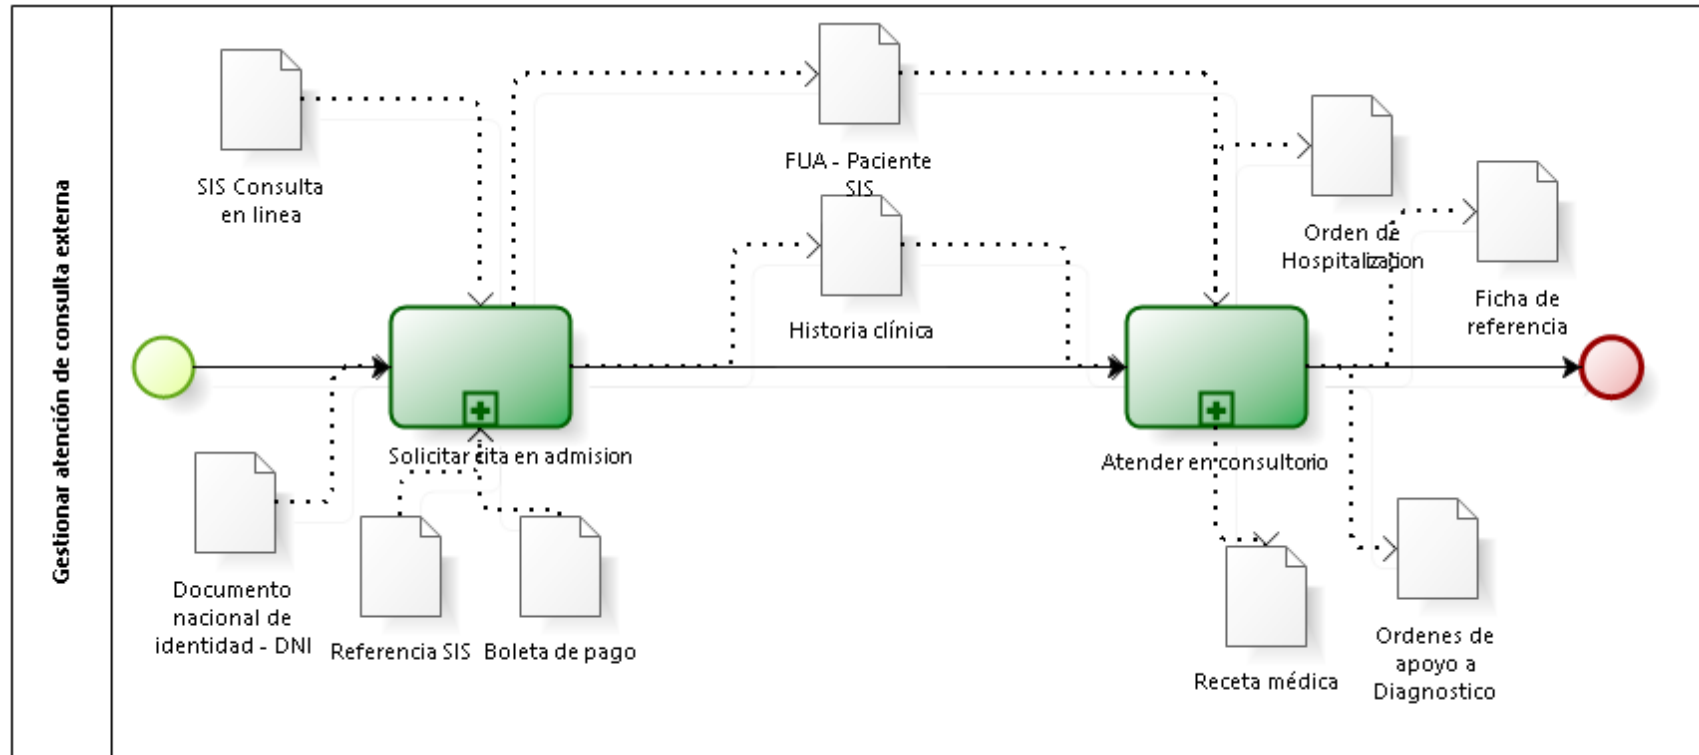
Gestionar atención de consulta externa

SIS Consulta en linea

FUA - Paciente SIS

Historia clínica

Orden de Hospitalizacion

Ficha de referencia

Solicitar cita en admision

Atender en consultorio

Documento nacional de identidad - DNI

Referencia SIS

Boleta de pago

Receta médica

Ordenes de apoyo a Diagnostico